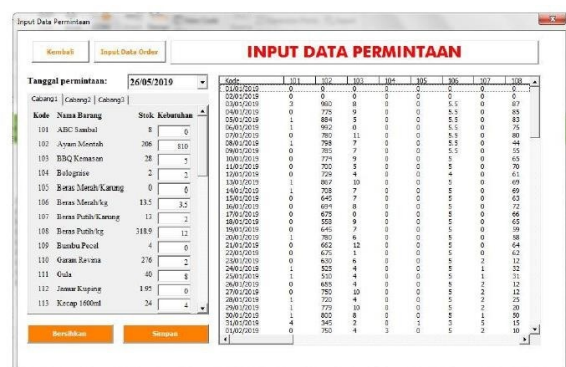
Input Data Permintaan

Kembali

Input Data Order

INPUT DATA PERMINTAAN

Tanggal permintaan: 26/05/2019

Cabang1 | Cabang2 | Cabang3

| Kode | Nama Barang | Stok | Kebutuhan |
|---|---|---|---|
| 101 | ABC Sambal | 8 | 0 |
| 102 | Ayam Mentah | 206 | 810 |
| 103 | BBQ Kemasan | 28 | 7 |
| 104 | Bolognise | 2 | 2 |
| 105 | Beras Merah/Karung | 0 | 0 |
| 106 | Beras Merah/kg | 13.5 | 3.5 |
| 107 | Beras Putih/Karung | 13 | 2 |
| 108 | Beras Putih/kg | 318.9 | 12 |
| 109 | Bumbu Pecel | 4 | 0 |
| 110 | Garam Revina | 276 | 8 |
| 111 | Gula | 40 | 8 |
| 112 | Jamur Kuping | 1.95 | 0 |
| 113 | Kecap 1600ml | 24 | 4 |

Bersihkan

Simpan

| Kode | 101 | 102 | 103 | 104 | 105 | 106 | 107 | 108 |
|---|---|---|---|---|---|---|---|---|
| 01/01/2019 | 0 | 0 | 0 | 0 | 0 | 0 | 0 | 0 |
| 02/01/2019 | 0 | 0 | 0 | 0 | 0 | 0 | 0 | 0 |
| 03/01/2019 | 3 | 960 | 8 | 0 | 0 | 5.5 | 0 | 87 |
| 04/01/2019 | 0 | 729 | 9 | 0 | 0 | 5.5 | 0 | 85 |
| 05/01/2019 | 1 | 884 | 5 | 0 | 0 | 5.5 | 0 | 83 |
| 06/01/2019 | 1 | 992 | 0 | 0 | 0 | 5.5 | 0 | 76 |
| 07/01/2019 | 0 | 780 | 11 | 0 | 0 | 5.5 | 0 | 80 |
| 08/01/2019 | 1 | 798 | 7 | 0 | 0 | 5.5 | 0 | 44 |
| 09/01/2019 | 0 | 785 | 7 | 0 | 0 | 5.5 | 0 | 55 |
| 10/01/2019 | 0 | 724 | 9 | 0 | 0 | 5 | 0 | 65 |
| 11/01/2019 | 0 | 700 | 5 | 0 | 0 | 5 | 0 | 70 |
| 12/01/2019 | 0 | 729 | 4 | 0 | 0 | 4 | 0 | 61 |
| 13/01/2019 | 1 | 807 | 10 | 0 | 0 | 5 | 0 | 69 |
| 14/01/2019 | 1 | 708 | 7 | 0 | 0 | 5 | 0 | 69 |
| 15/01/2019 | 0 | 645 | 7 | 0 | 0 | 5 | 0 | 63 |
| 16/01/2019 | 0 | 694 | 8 | 0 | 0 | 5 | 0 | 72 |
| 17/01/2019 | 0 | 675 | 0 | 0 | 0 | 5 | 0 | 66 |
| 18/01/2019 | 0 | 558 | 9 | 0 | 0 | 5 | 0 | 65 |
| 19/01/2019 | 0 | 645 | 7 | 0 | 0 | 5 | 0 | 59 |
| 20/01/2019 | 1 | 780 | 6 | 0 | 0 | 5 | 0 | 58 |
| 21/01/2019 | 0 | 662 | 12 | 0 | 0 | 5 | 0 | 64 |
| 22/01/2019 | 0 | 675 | 1 | 0 | 0 | 5 | 0 | 62 |
| 23/01/2019 | 0 | 630 | 6 | 0 | 0 | 5 | 2 | 12 |
| 24/01/2019 | 1 | 525 | 4 | 0 | 0 | 5 | 1 | 32 |
| 25/01/2019 | 1 | 510 | 4 | 0 | 0 | 5 | 1 | 31 |
| 26/01/2019 | 0 | 685 | 4 | 0 | 0 | 5 | 2 | 12 |
| 27/01/2019 | 0 | 750 | 10 | 0 | 0 | 5 | 2 | 12 |
| 28/01/2019 | 1 | 720 | 4 | 0 | 0 | 5 | 2 | 25 |
| 29/01/2019 | 1 | 779 | 10 | 0 | 0 | 5 | 2 | 20 |
| 30/01/2019 | 1 | 800 | 8 | 0 | 0 | 5 | 1 | 50 |
| 31/01/2019 | 4 | 345 | 2 | 0 | 1 | 3 | 5 | 15 |
| 01/02/2019 | 0 | 750 | 4 | 3 | 0 | 5 | 2 | 10 |